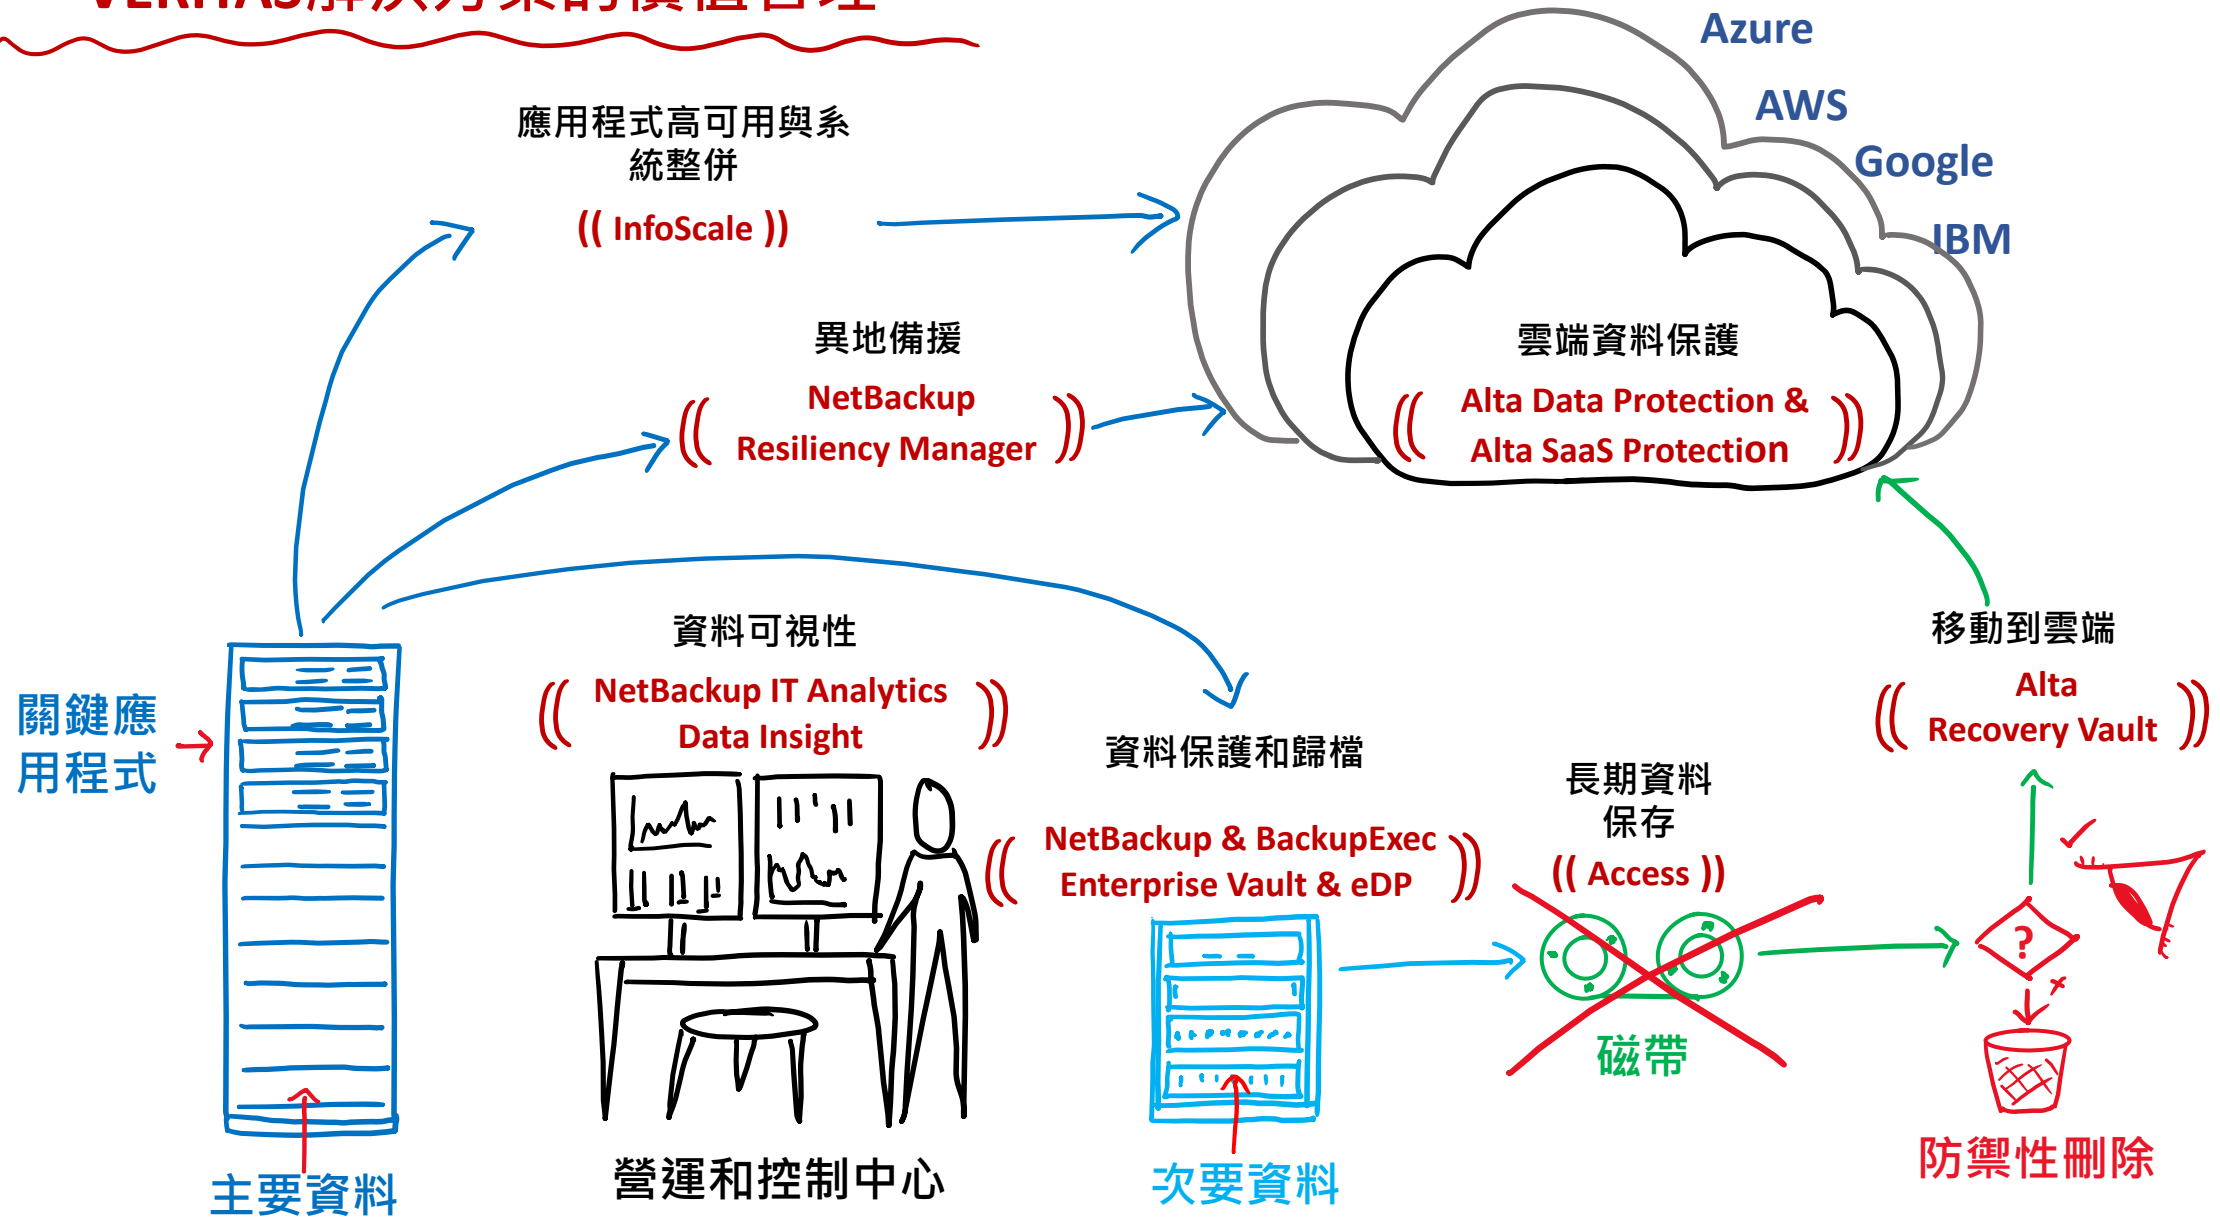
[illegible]

Azure

AWS

Google

IBM

應用程式高可用與系統整併

(( InfoScale ))

異地備援

(( NetBackup Resiliency Manager ))

雲端資料保護

(( Alta Data Protection & Alta SaaS Protection ))

資料可視性

(( NetBackup IT Analytics Data Insight ))

資料保護和歸檔

(( NetBackup & BackupExec Enterprise Vault & eDP ))

長期資料保存

(( Access ))

移動到雲端

(( Alta Recovery Vault ))

關鍵應用程式

?

磁帶

主要資料

營運和控制中心

次要資料

防禦性刪除